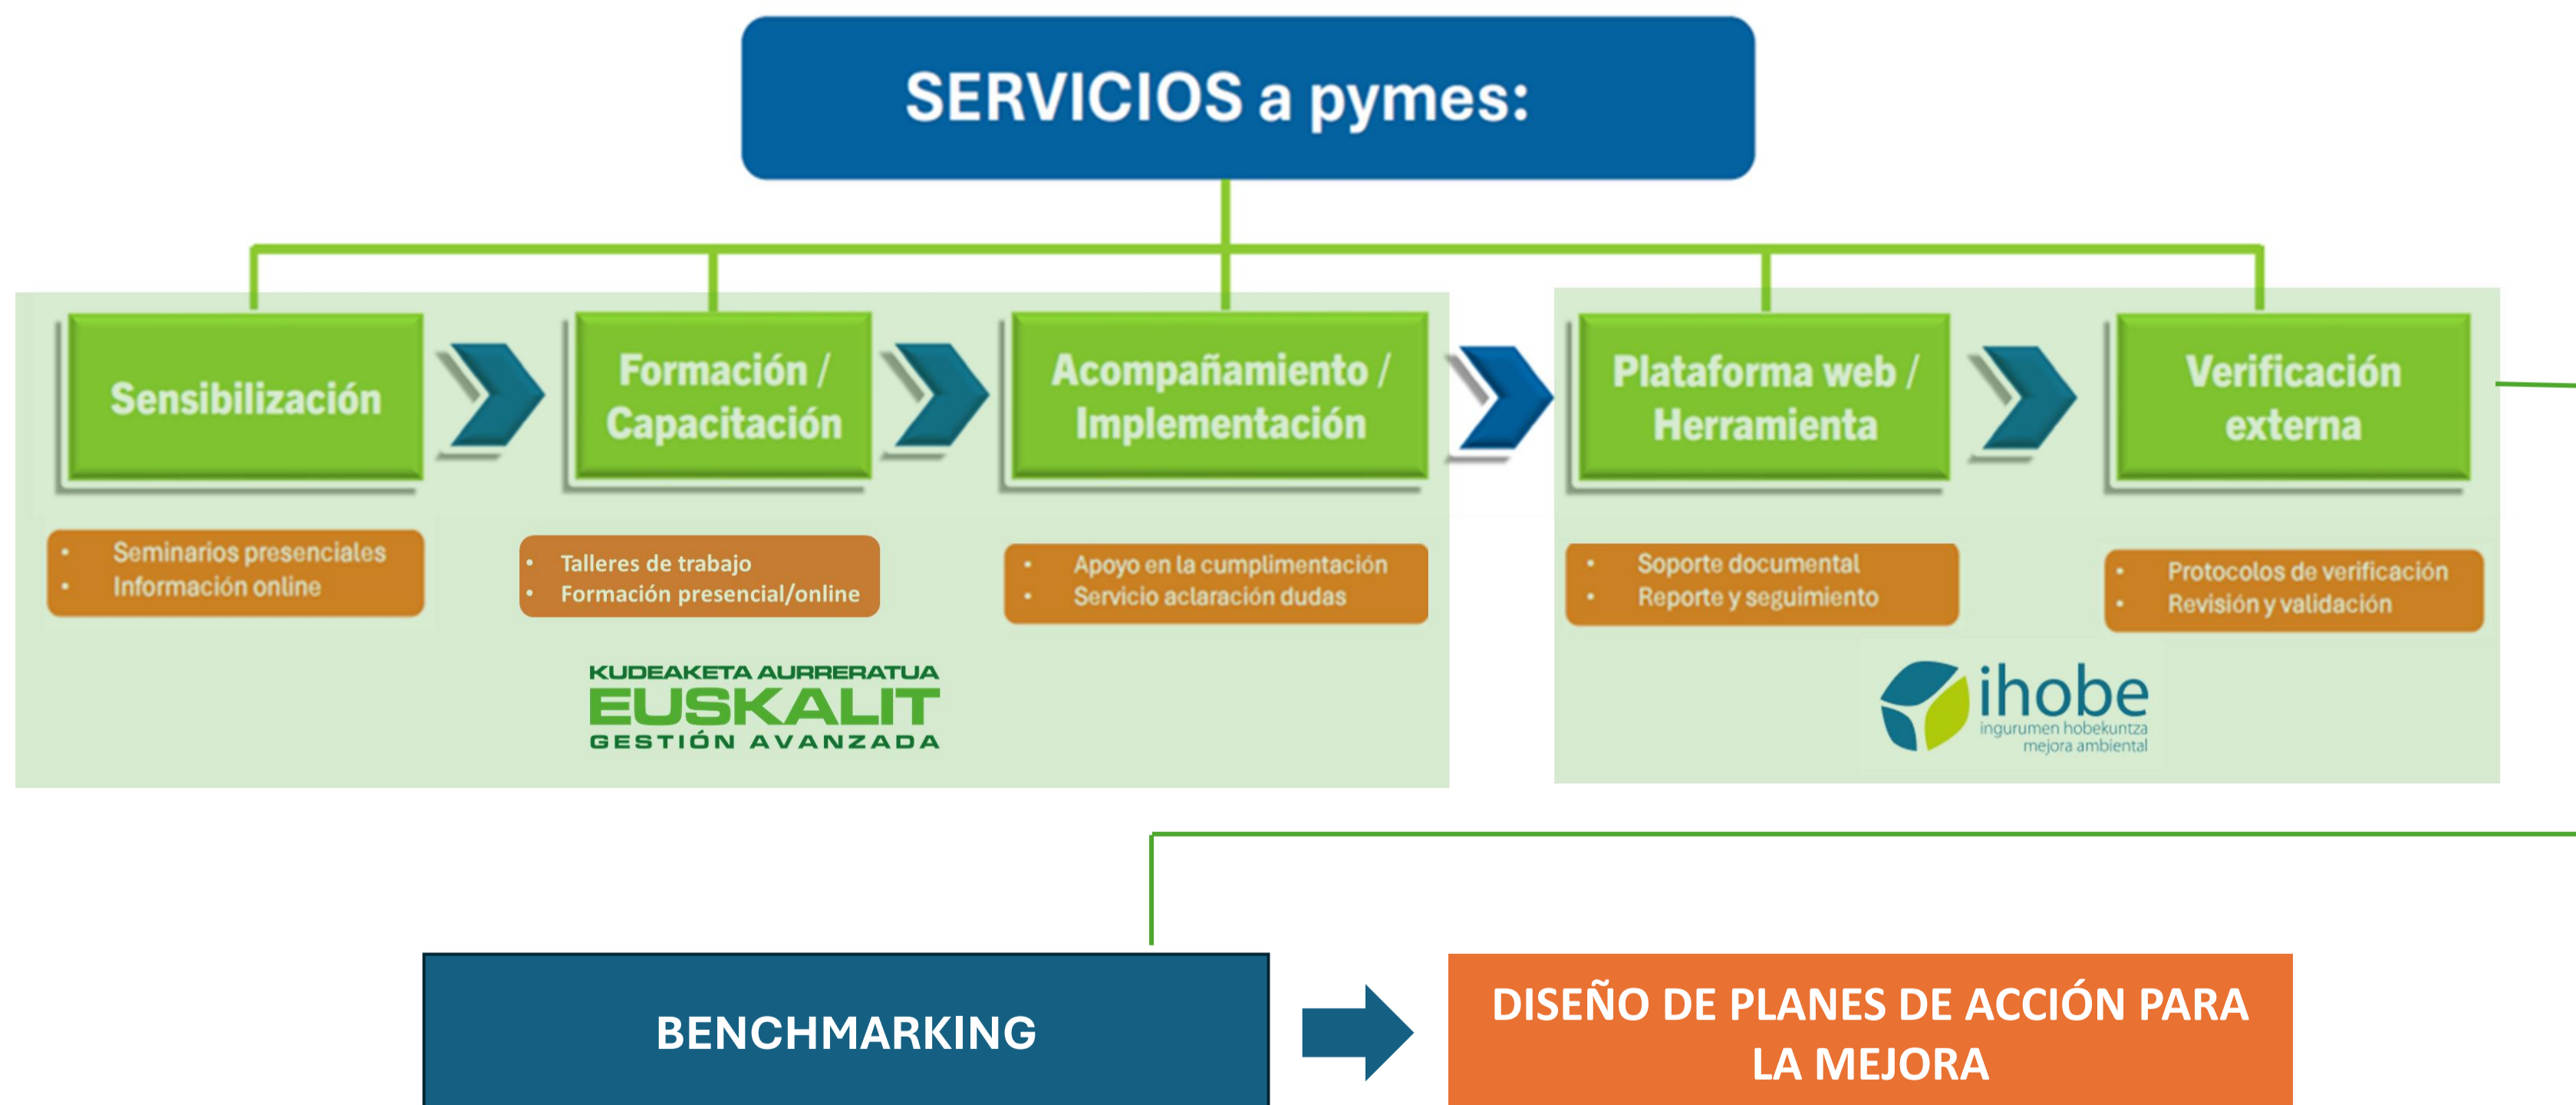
SERVICIOS a pymes:

Sensibilización

- Seminarios presenciales
- Información online

Formación / Capacitación

- Talleres de trabajo
- Formación presencial/online

Acompañamiento / Implementación

- Apoyo en la cumplimentación
- Servicio aclaración dudas

KUDEAKETA AURRERATUA
EUSKALIT
GESTIÓN AVANZADA

Plataforma web / Herramienta

- Soporte documental
- Reporte y seguimiento

Verificación externa

- Protocolos de verificación
- Revisión y validación

ihobe
ingurumen hobekuntza
mejora ambiental

BENCHMARKING

DISEÑO DE PLANES DE ACCIÓN PARA LA MEJORA